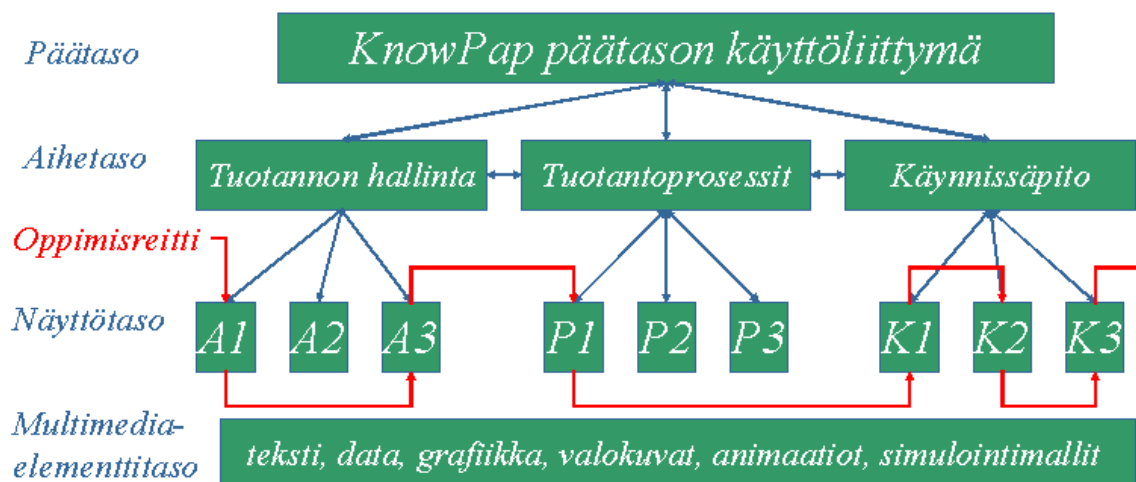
Päätaso

KnowPap päätason käyttöliittymä

Aihetaso

Tuotannon hallinta

Tuotantoprosessit

Käynnissäpito

Oppimisreitti

Näyttötaso

A1 A2 A3 P1 P2 P3 K1 K2 K3

Multimedia-elementtitaso

teksti, data, grafiikka, valokuvat, animaatiot, simulointimallit